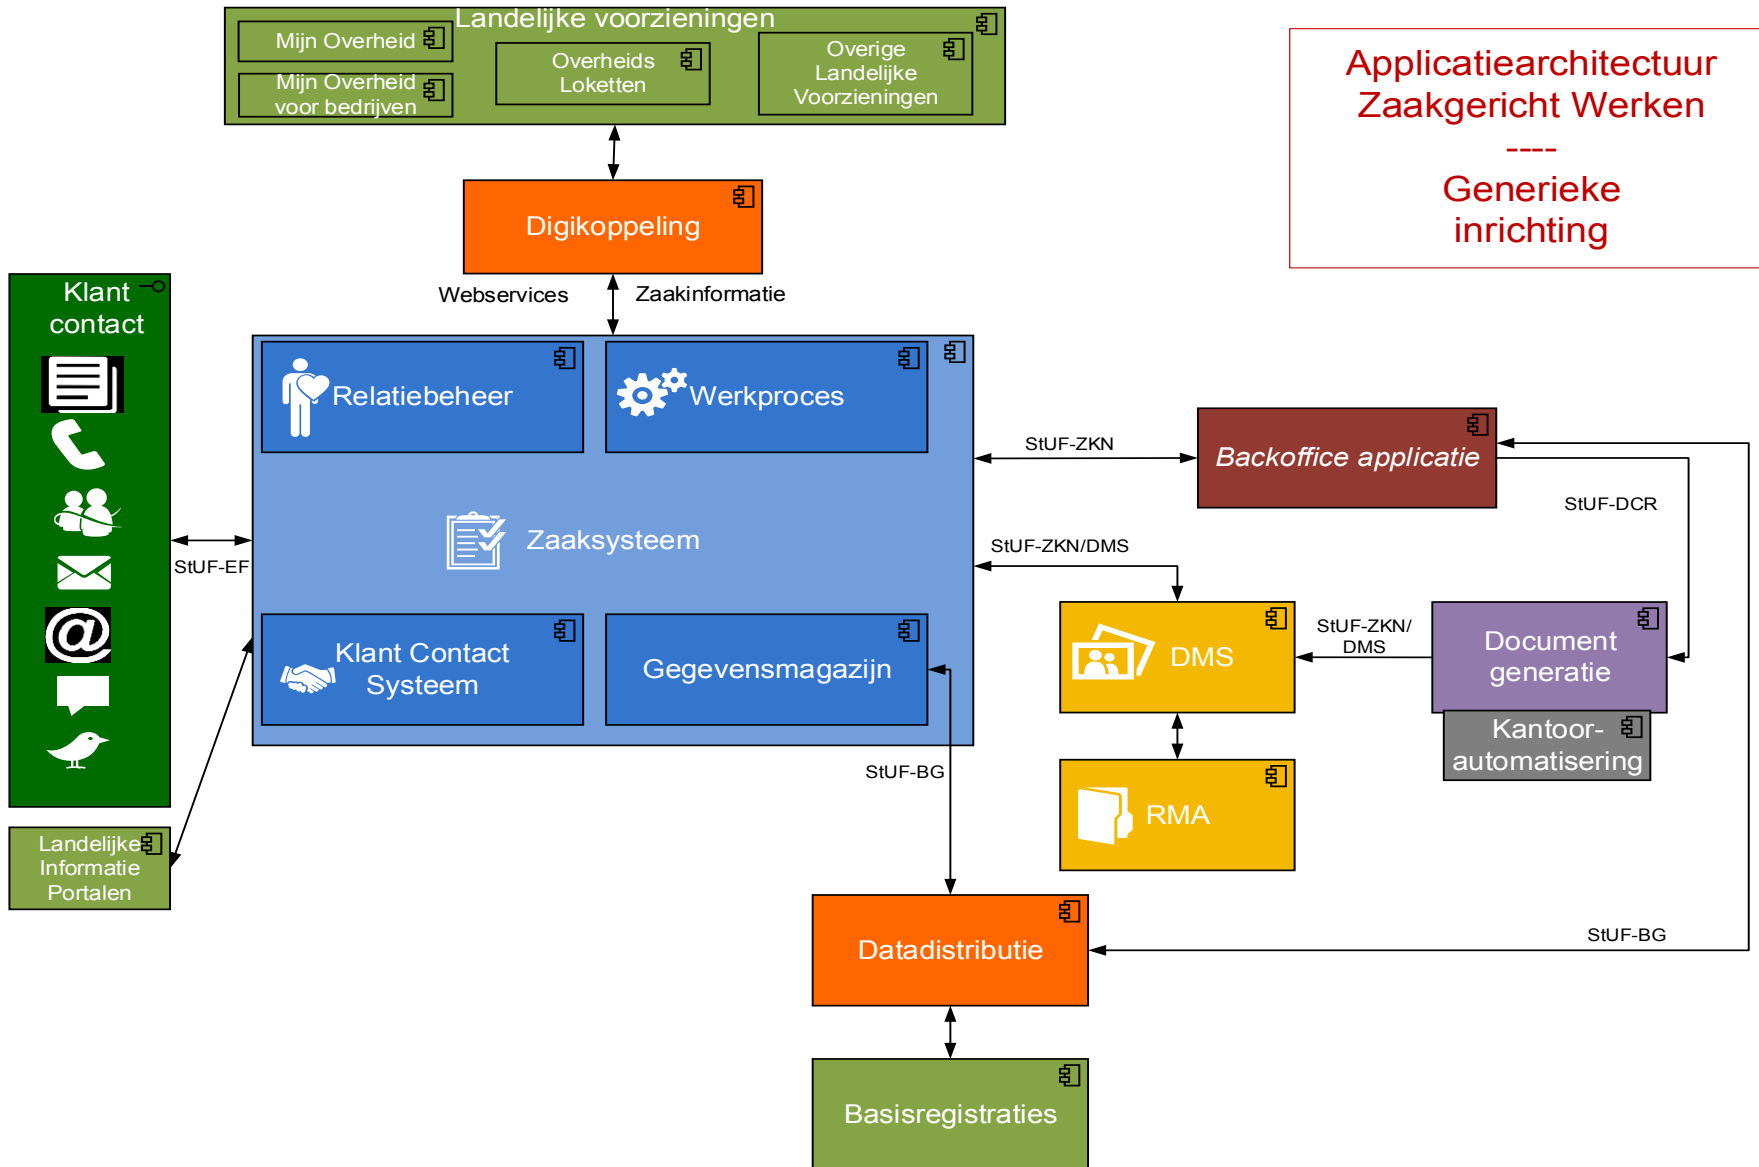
Landelijke voorzieningen

Mijn Overheid

Mijn Overheid voor bedrijven

Overheids Loketten

Overige Landelijke Voorzieningen

Applicatiearchitectuur Zaakgericht Werken
----
Generieke inrichting

Digikoppeling

Webservices

Zaakinformatie

Klant contact

Relatiebeheer

Werkproces

Zaaksysteem

Klant Contact Systeem

Gegevensmagazijn

StUF-EF

StUF-ZKN

Backoffice applicatie

StUF-DCR

StUF-ZKN/DMS

DMS

StUF-ZKN/ DMS

Document generatie

Kantoor-automatisering

RMA

StUF-BG

Landelijke Informatie Portalen

Datadistributie

StUF-BG

Basisregistraties